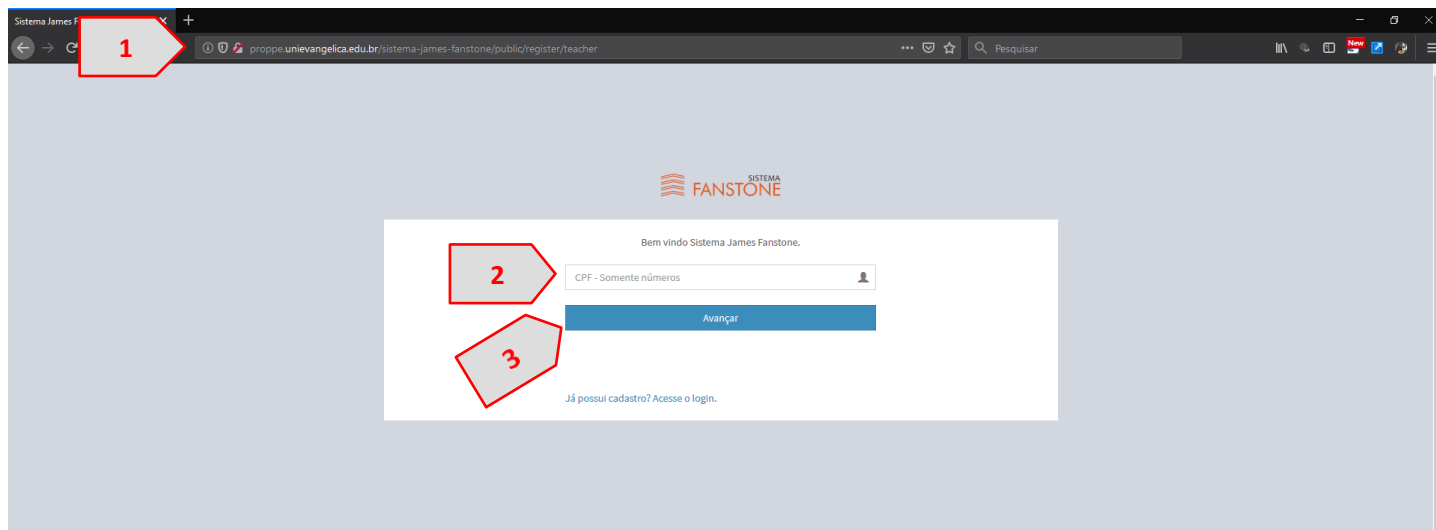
Sistema James F

1

proppe.unievangelica.edu.br/sistema-james-fanstone/public/register/teacher

Pesquisar

New

SISTEMA
FANSTONE

Bem vindo Sistema James Fanstone.

2

CPF - Somente números

Avançar

3

Já possui cadastro? Acesse o login.